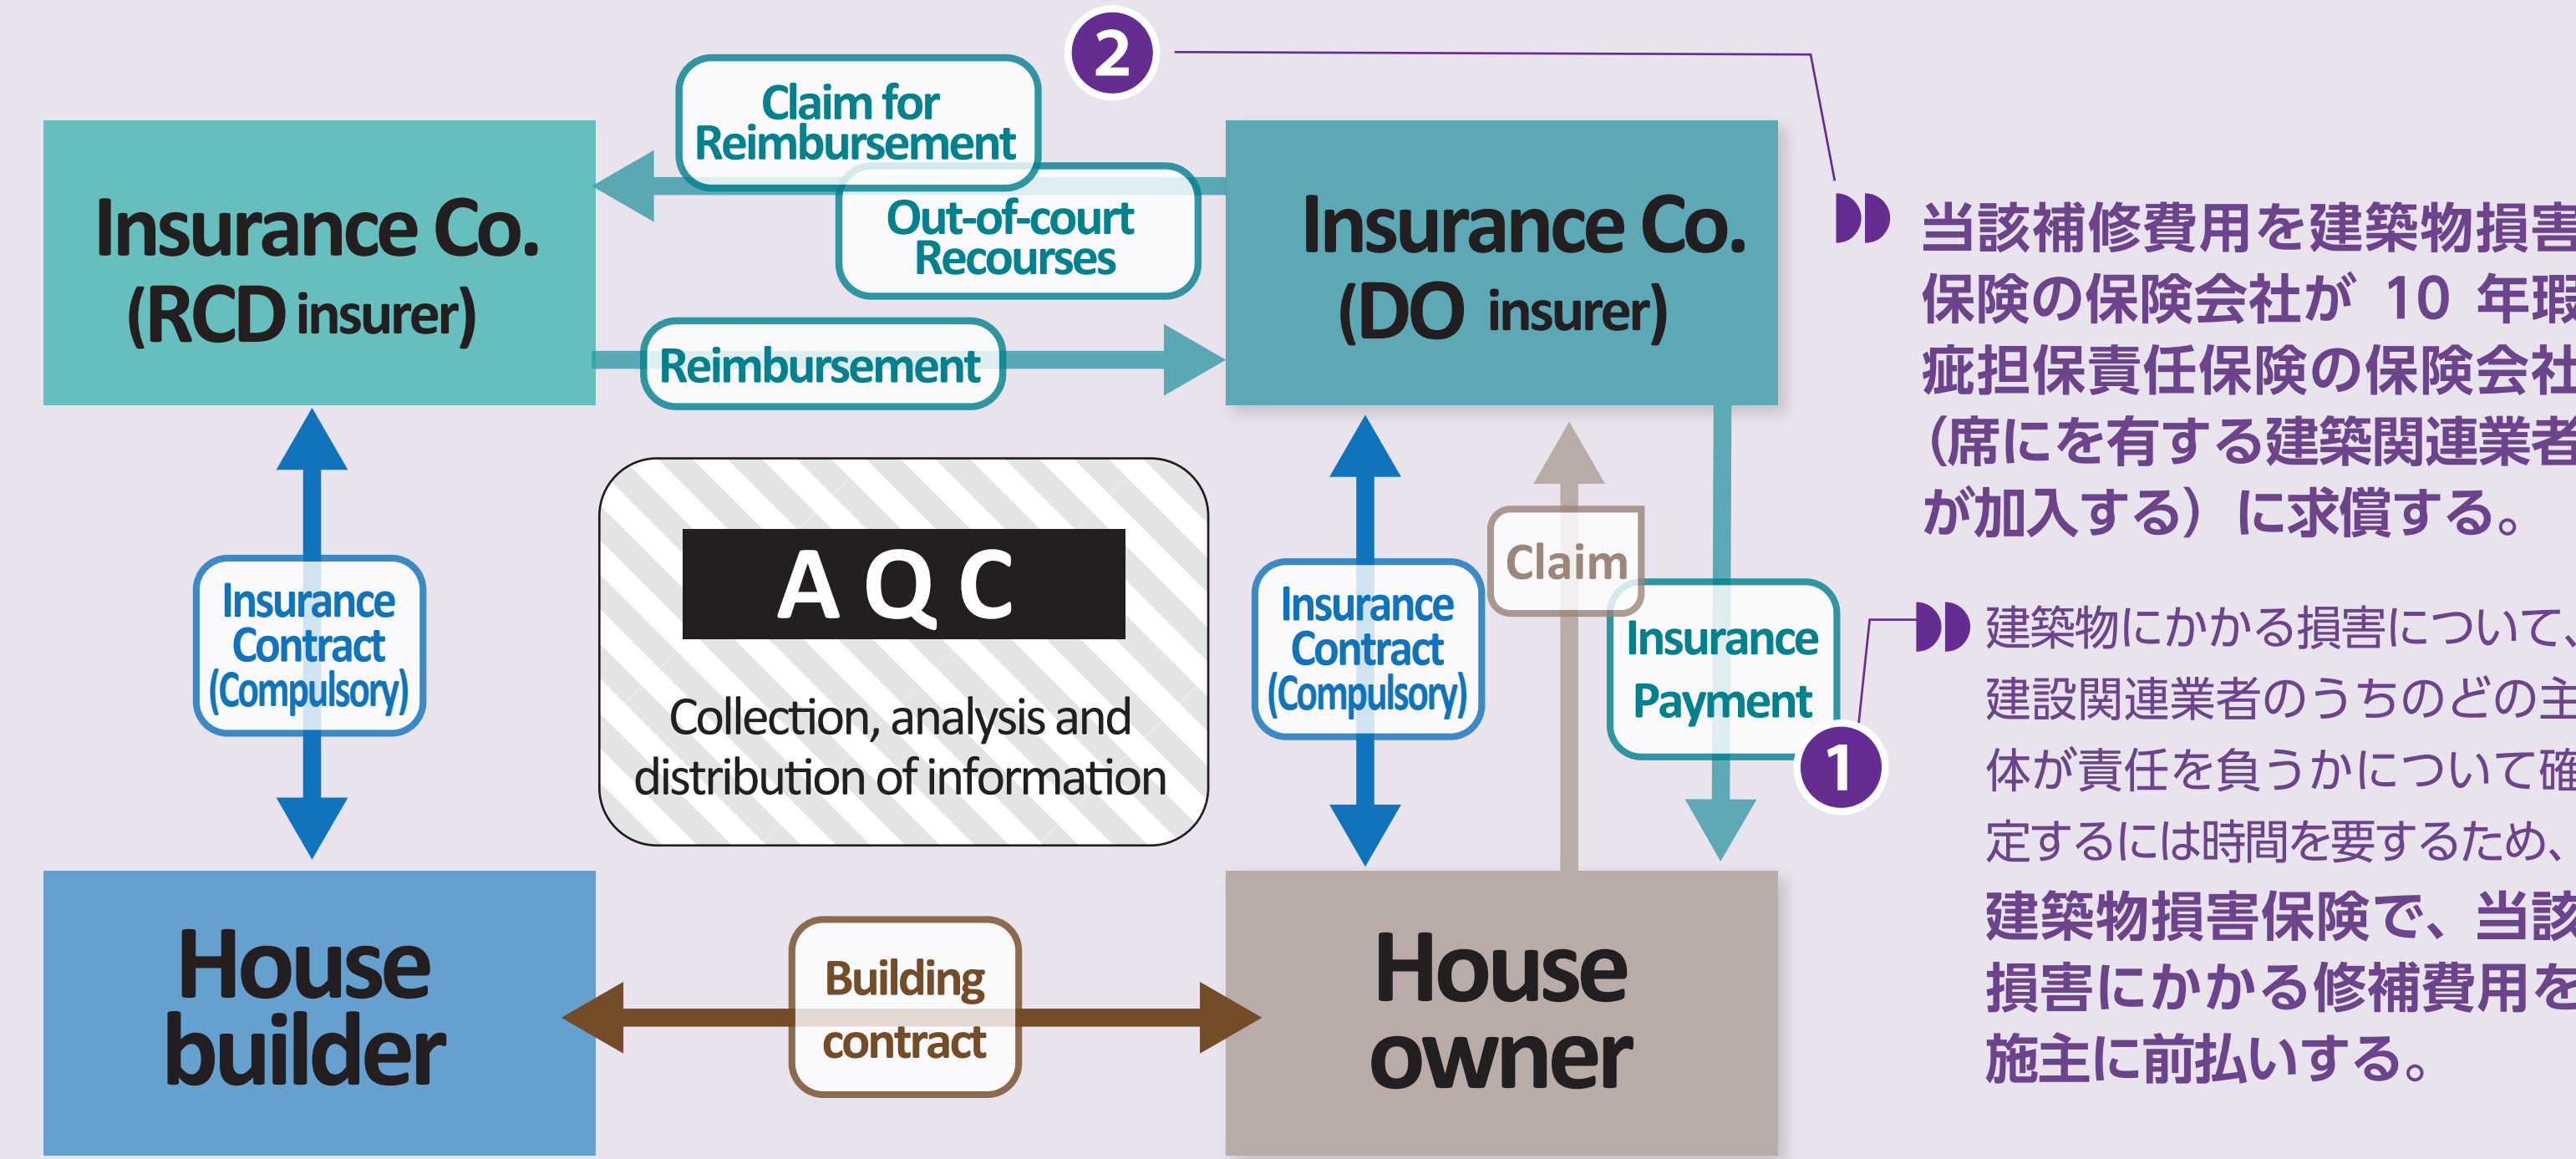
2

Claim for Reimbursement

Out-of-court Recourses

Insurance Co. (RCD insurer)

Insurance Co. (DO insurer)

Reimbursement

Insurance Contract (Compulsory)

AQC

Collection, analysis and distribution of information

Insurance Contract (Compulsory)

Claim

Insurance Payment

1

House builder

Building contract

House owner

当該補修費用を建築物損害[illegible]
保険の保険会社が 10 年瑕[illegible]
疵担保責任保険の保険会社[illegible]
（席にを有する建築関連業者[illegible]
が加入する）に求償する。

建築物にかかる損害について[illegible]
建設関連業者のうちのどの主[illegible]
体が責任を負うかについて確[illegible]
定するには時間を要するため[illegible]
建築物損害保険で、当該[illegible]
損害にかかる修補費用を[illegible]
施主に前払いする。